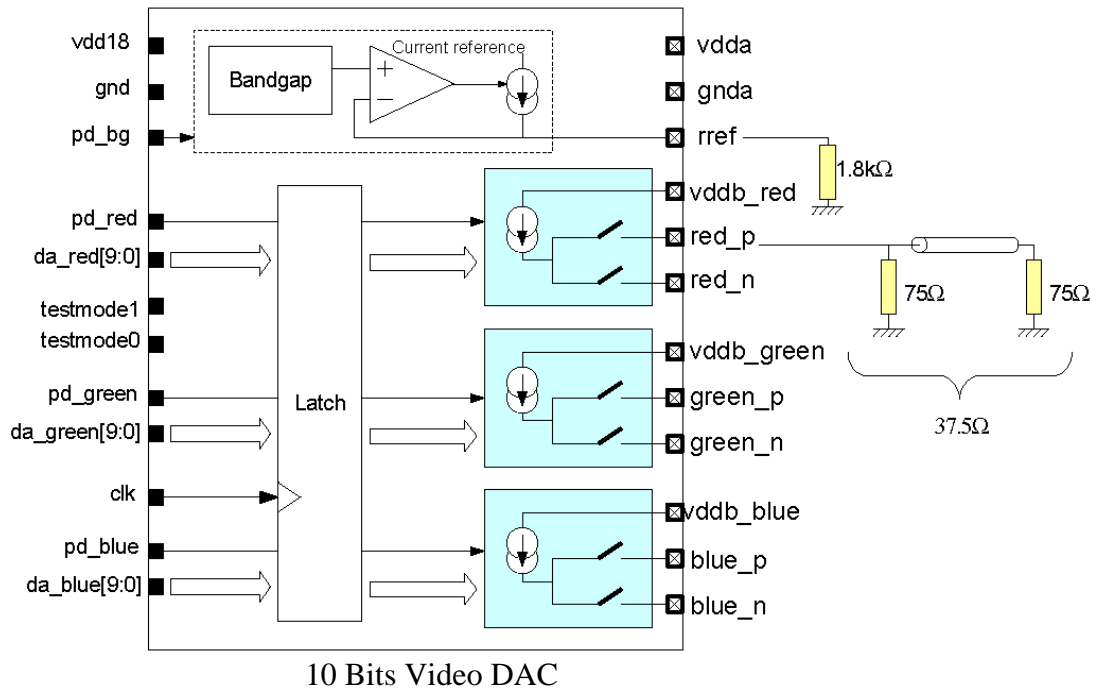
vdd18
gnd
pd_bg
Bandgap
Current reference
+
−
vdda
gnda
rref
1.8kΩ
pd_red
da_red[9:0]
testmode1
testmode0
pd_green
da_green[9:0]
clk
pd_blue
da_blue[9:0]
Latch
vddb_red
red_p
red_n
75Ω
75Ω
vddb_green
green_p
green_n
37.5Ω
vddb_blue
blue_p
blue_n

10 Bits Video DAC